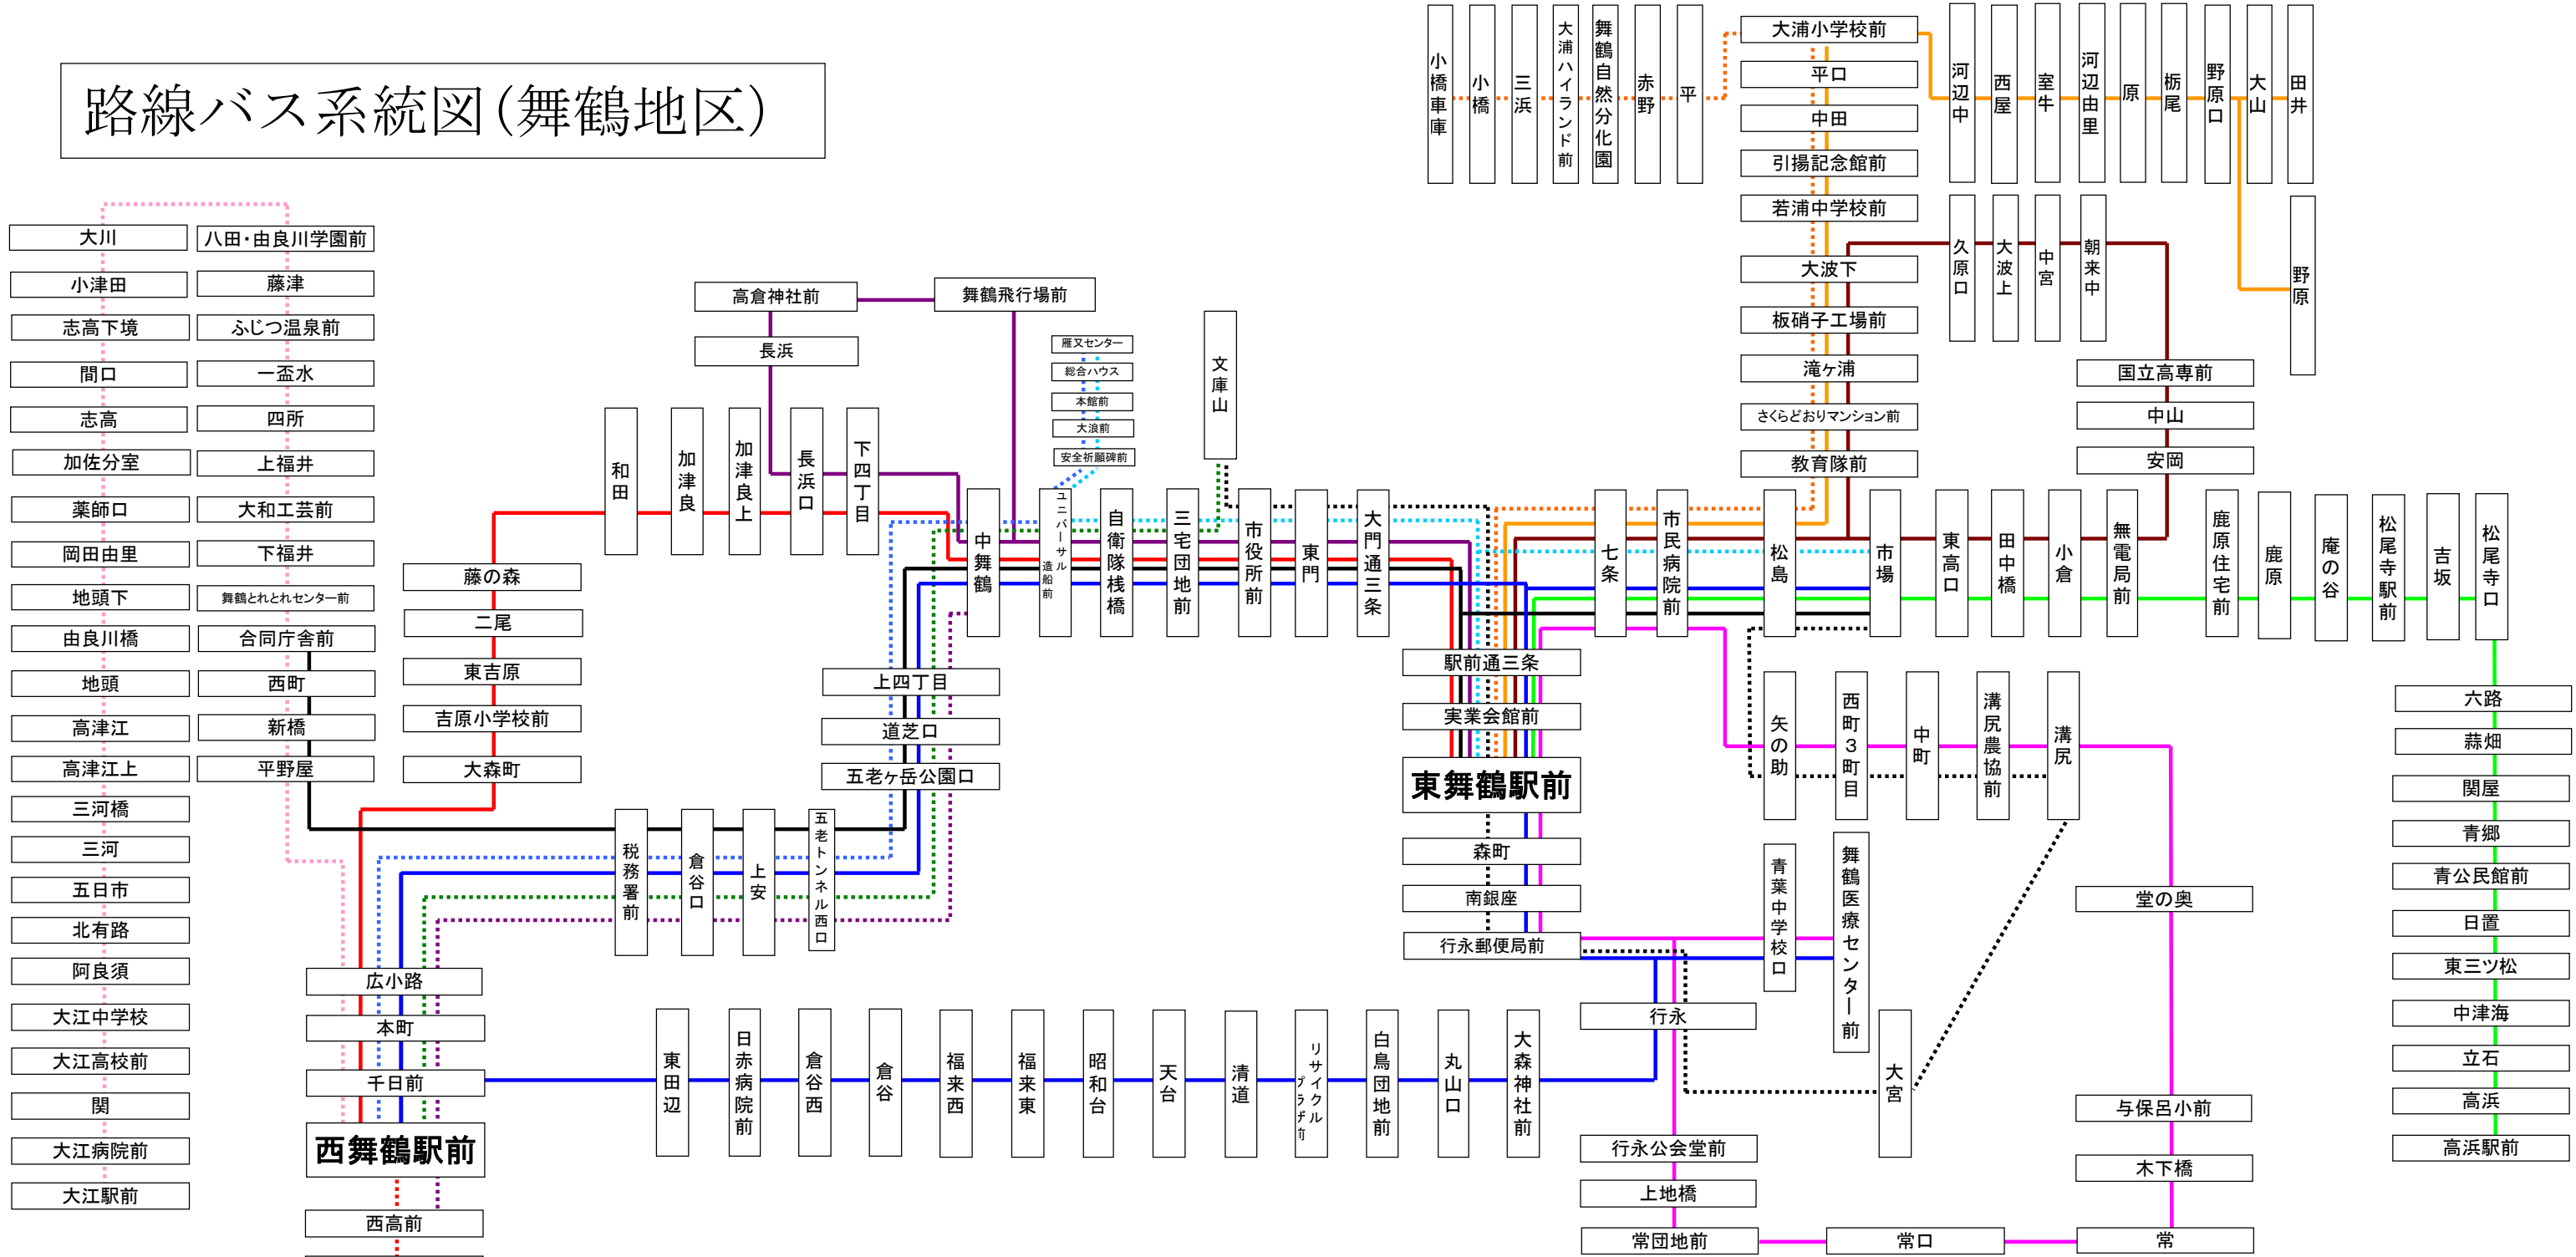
路線バス系統図(舞鶴地区)

大川
小津田
志高下境
間口
志高
加佐分室
薬師口
岡田由里
地頭下
由良川橋
地頭
高津江
高津江上
三河橋
三河
五日市
北有路
阿良須
大江中学校
大江高校前
関
大江病院前
大江駅前

八田・由良川学園前
藤津
ふじつ温泉前
一盃水
四所
上福井
大和工芸前
下福井
舞鶴とれとれセンター前
合同庁舎前
西町
新橋
平野屋

高倉神社前
舞鶴飛行場前
長浜
和田
加津良
加津良上
長浜口
下四丁目
藤の森
二尾
東吉原
吉原小学校前
大森町
上四丁目
道芝口
五老ヶ岳公園口
税務署前
倉谷口
上安
五老トンネル西口
広小路
本町
千日前
西舞鶴駅前
西高前

雁又センター
総合ハウス
本館前
大浪前
安全祈願碑前
文庫山
中舞鶴
ユニバーサル造船前
自衛隊桟橋
三宅団地前
市役所前
東門
大門通三条
駅前通三条
実業会館前
東舞鶴駅前
森町
南銀座
行永郵便局前

東田辺
日赤病院前
倉谷西
倉谷
福来西
福来東
昭和台
天台
清道
リサイクルプラザ前
白鳥団地前
丸山口
大森神社前

小橋車庫
小橋
三浜
大浦ハイランド前
舞鶴自然文化園
赤野
平
大浦小学校前
平口
中田
引揚記念館前
若浦中学校前
大波下
板硝子工場前
滝ヶ浦
さくらどおりマンション前
教育隊前
河辺中
西屋
室牛
河辺由里
原
栃尾
野原口
大山
田井
野原
久原口
大波上
中宮
朝来中
国立高専前
中山
安岡
七条
市民病院前
松島
市場
東高口
田中橋
小倉
無電局前
鹿原住宅前
鹿原
庵の谷
松尾寺駅前
吉坂
松尾寺口
六路
蒜畑
関屋
青郷
青公民館前
日置
東三ツ松
中津海
立石
高浜
高浜駅前
矢の助
西町3丁目
中町
溝尻農協前
溝尻
青葉中学校口
舞鶴医療センター前
堂の奥
行永
大宮
与保呂小前
行永公会堂前
木下橋
上地橋
常団地前
常口
常